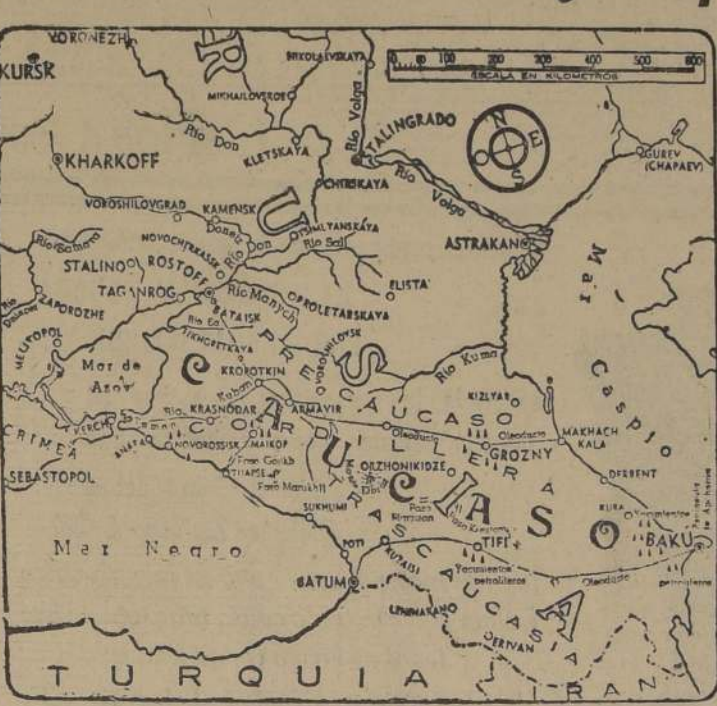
VORONEZH
KURSK
NIKOLAEVSKAYA
MIKHAILOVEROE
0 100 200 300 400 500 600
ESCALA EN KILOMETROS
Rio Don
Rio Volga
STALINGRADO
KHARKOFF
KLETSKAYA
CHTERSKAYA
Rio Volga
GUREV (CHAPAEV)
VOROSHILOVGRAD
KAMENSK
NOVOCHERKASSK
Donetz
Rio Don
TSIMLYANSKAYA
Rio Sal
ASTRAKAN
Mar
STALINO
ROSTOFF
ELISTA
TAGANROG
Rio Manych
PROLETARSKAYA
ZAPOROZHE
BATAISK
MELITOPOL
TIKHORETSKAYA
VOROSHILOVSK
Rio Kuma
Mar de Azov
KROPOTKIN
KIZLYAR
Caspio
KERCH
KRASNODAR
ARMAVIR
CAUCASO
Oleoducto
Oleoducto
MAKHACH KALA
CRIMEA
ANAPA
NOVOROSSISK
MAIKOP
GROZNY
SEBASTOPOL
TUAPSE
ORZHONIKIDZE
DERBENT
Paso Goikh
Paso Marukh
SUKHUMI
KURA
Paso Mamisson
Yacimientos
Mar Negro
POTI
KUTAISI
TIFLIS
BAKU
Yacimientos petrolíferos
Oleoducto
BATUM
LENINAKANO
ERIVAN
TURQUIA
IRAN
R U S I A
C O R D I L L E R A
C A U C A S O
T R A N S C A U C A S I A